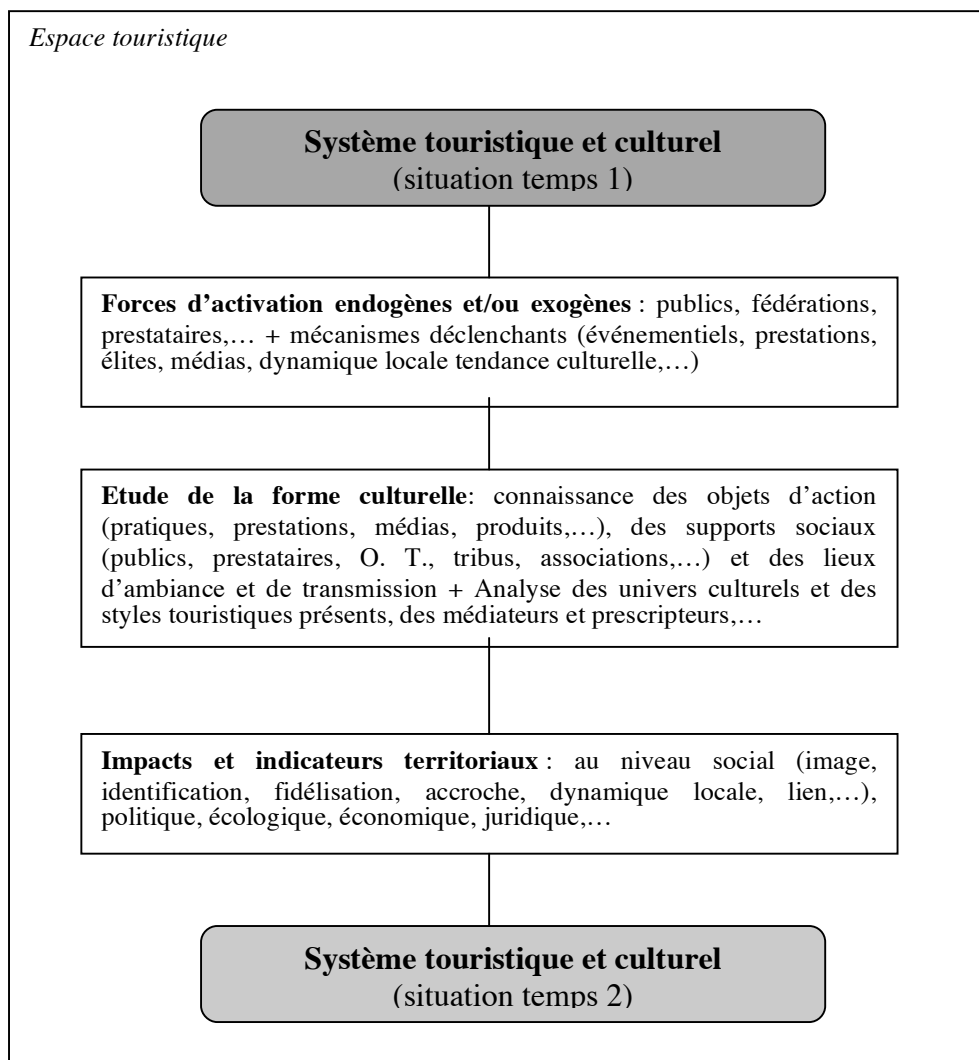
Espace touristique

**Système touristique et culturel**
(situation temps 1)

**Forces d'activation endogènes et/ou exogènes** : publics, fédérations, prestataires,… + mécanismes déclenchants (événementiels, prestations, élites, médias, dynamique locale tendance culturelle,…)

**Etude de la forme culturelle**: connaissance des objets d'action (pratiques, prestations, médias, produits,…), des supports sociaux (publics, prestataires, O. T., tribus, associations,…) et des lieux d'ambiance et de transmission + Analyse des univers culturels et des styles touristiques présents, des médiateurs et prescripteurs,…

**Impacts et indicateurs territoriaux** : au niveau social (image, identification, fidélisation, accroche, dynamique locale, lien,…), politique, écologique, économique, juridique,…

**Système touristique et culturel**
(situation temps 2)